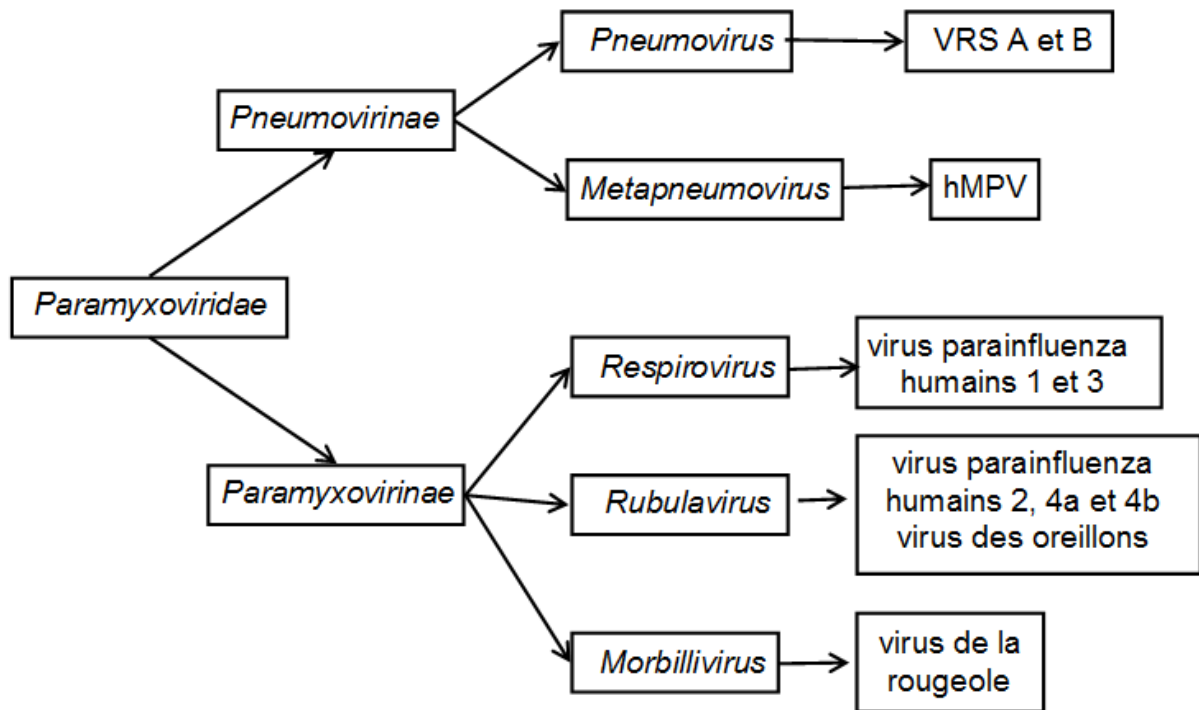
Paramyxoviridae

Pneumovirinae

Pneumovirus

VRS A et B

Metapneumovirus

hMPV

Paramyxovirinae

Respirovirus

virus parainfluenza humains 1 et 3

Rubulavirus

virus parainfluenza humains 2, 4a et 4b virus des oreillons

Morbillivirus

virus de la rougeole